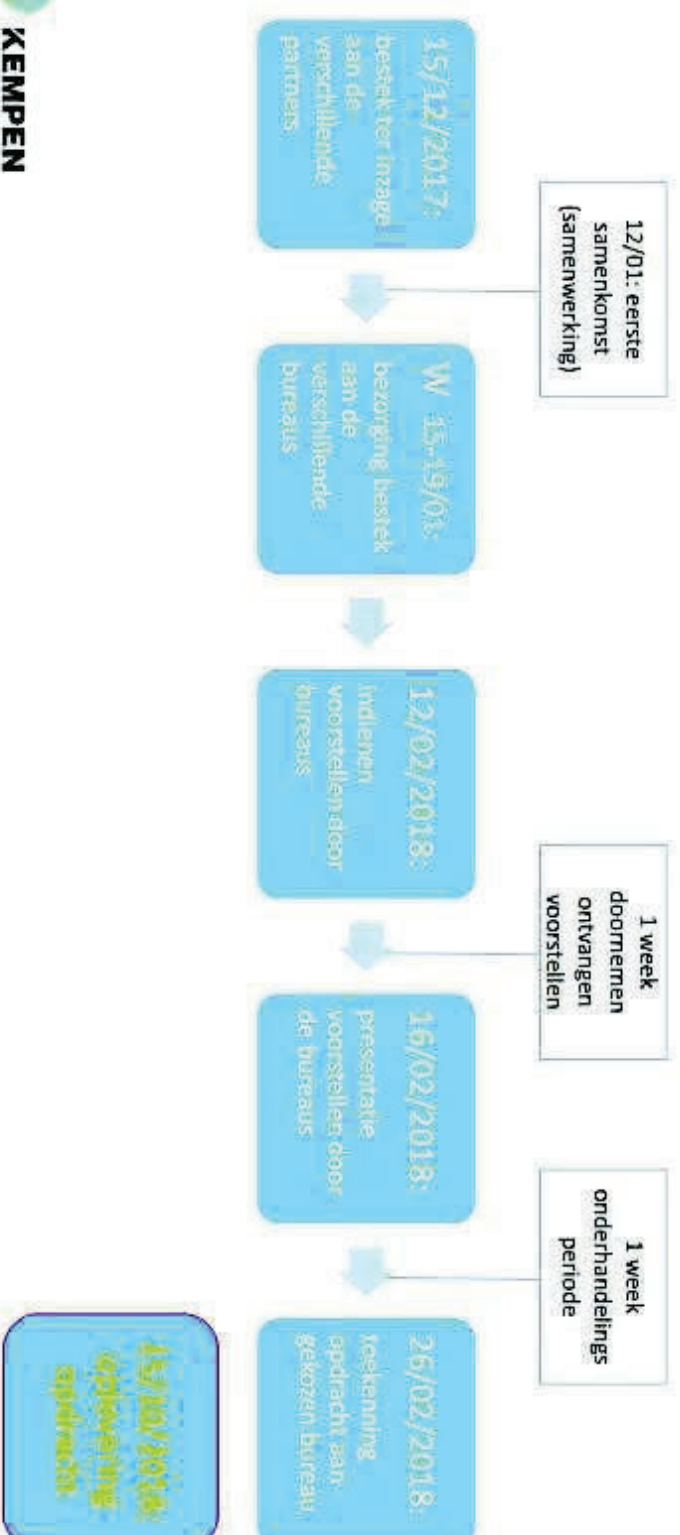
KEMPEN

15/12/2017: bestek ter inzage aan de verschillende partners

12/01: eerste samenkomst (samenwerking)

W 15-19/01: bezorging bestek aan de verschillende bureaus

12/02/2018: indienen voorstellen door bureaus

1 week doornemen ontvangen voorstellen

16/02/2018: presentatie voorstellen door de bureaus

1 week onderhandelings periode

26/02/2018: toekenning opdracht aan gekozen bureau

15/10/2018: oplevering opdracht